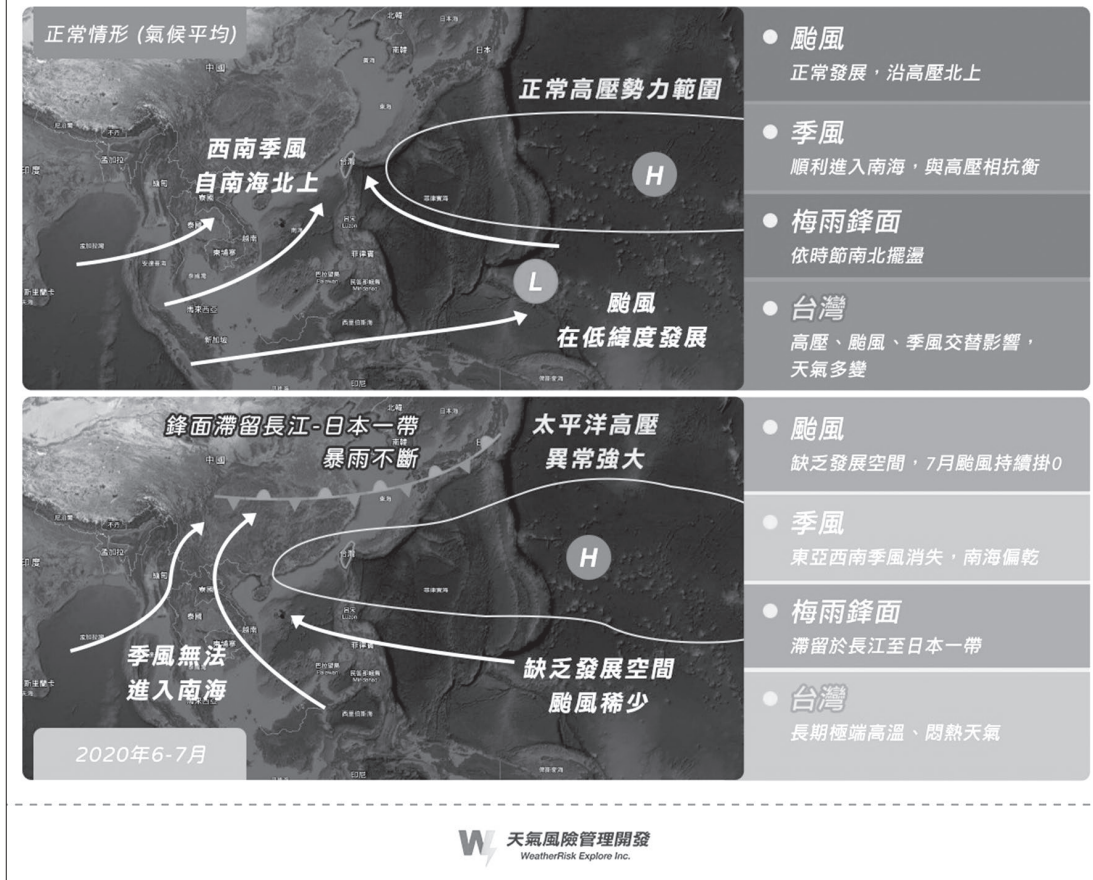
正常情形 (氣候平均)

正常高壓勢力範圍

西南季風
自南海北上

H

L

颱風
在低緯度發展

● 颱風
正常發展，沿高壓北上

● 季風
順利進入南海，與高壓相抗衡

● 梅雨鋒面
依時節南北擺盪

● 台灣
高壓、颱風、季風交替影響，天氣多變

鋒面滯留長江-日本一帶
暴雨不斷

太平洋高壓
異常強大

H

季風無法
進入南海

缺乏發展空間
颱風稀少

2020年6-7月

● 颱風
缺乏發展空間，7月颱風持續掛0

● 季風
東亞西南季風消失，南海偏乾

● 梅雨鋒面
滯留於長江至日本一帶

● 台灣
長期極端高溫、悶熱天氣

天氣風險管理開發
WeatherRisk Explore Inc.